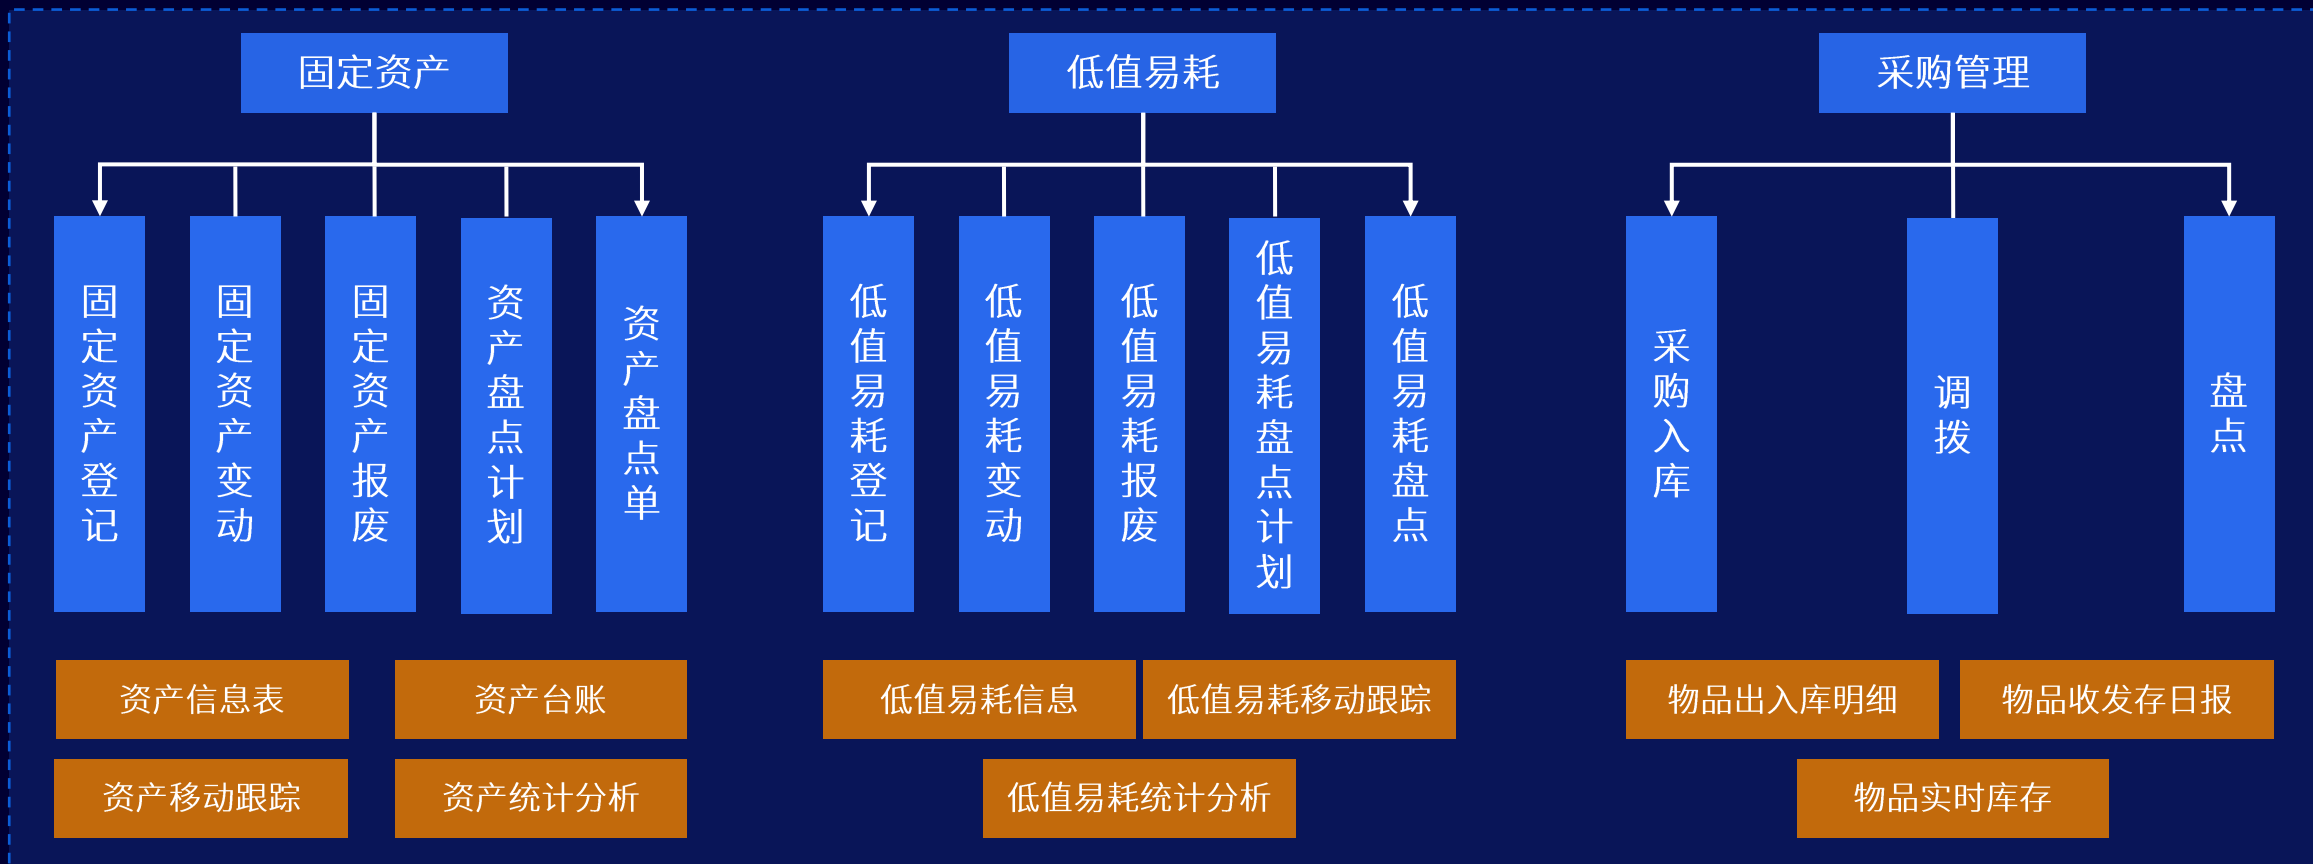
固定资产

固定资产登记
固定资产变动
固定资产报废
资产盘点计划
资产盘点单

资产信息表
资产台账
资产移动跟踪
资产统计分析

低值易耗

低值易耗登记
低值易耗变动
低值易耗报废
低值易耗盘点计划
低值易耗盘点

低值易耗信息
低值易耗移动跟踪
低值易耗统计分析

采购管理

采购入库
调拨
盘点

物品出入库明细
物品收发存日报
物品实时库存